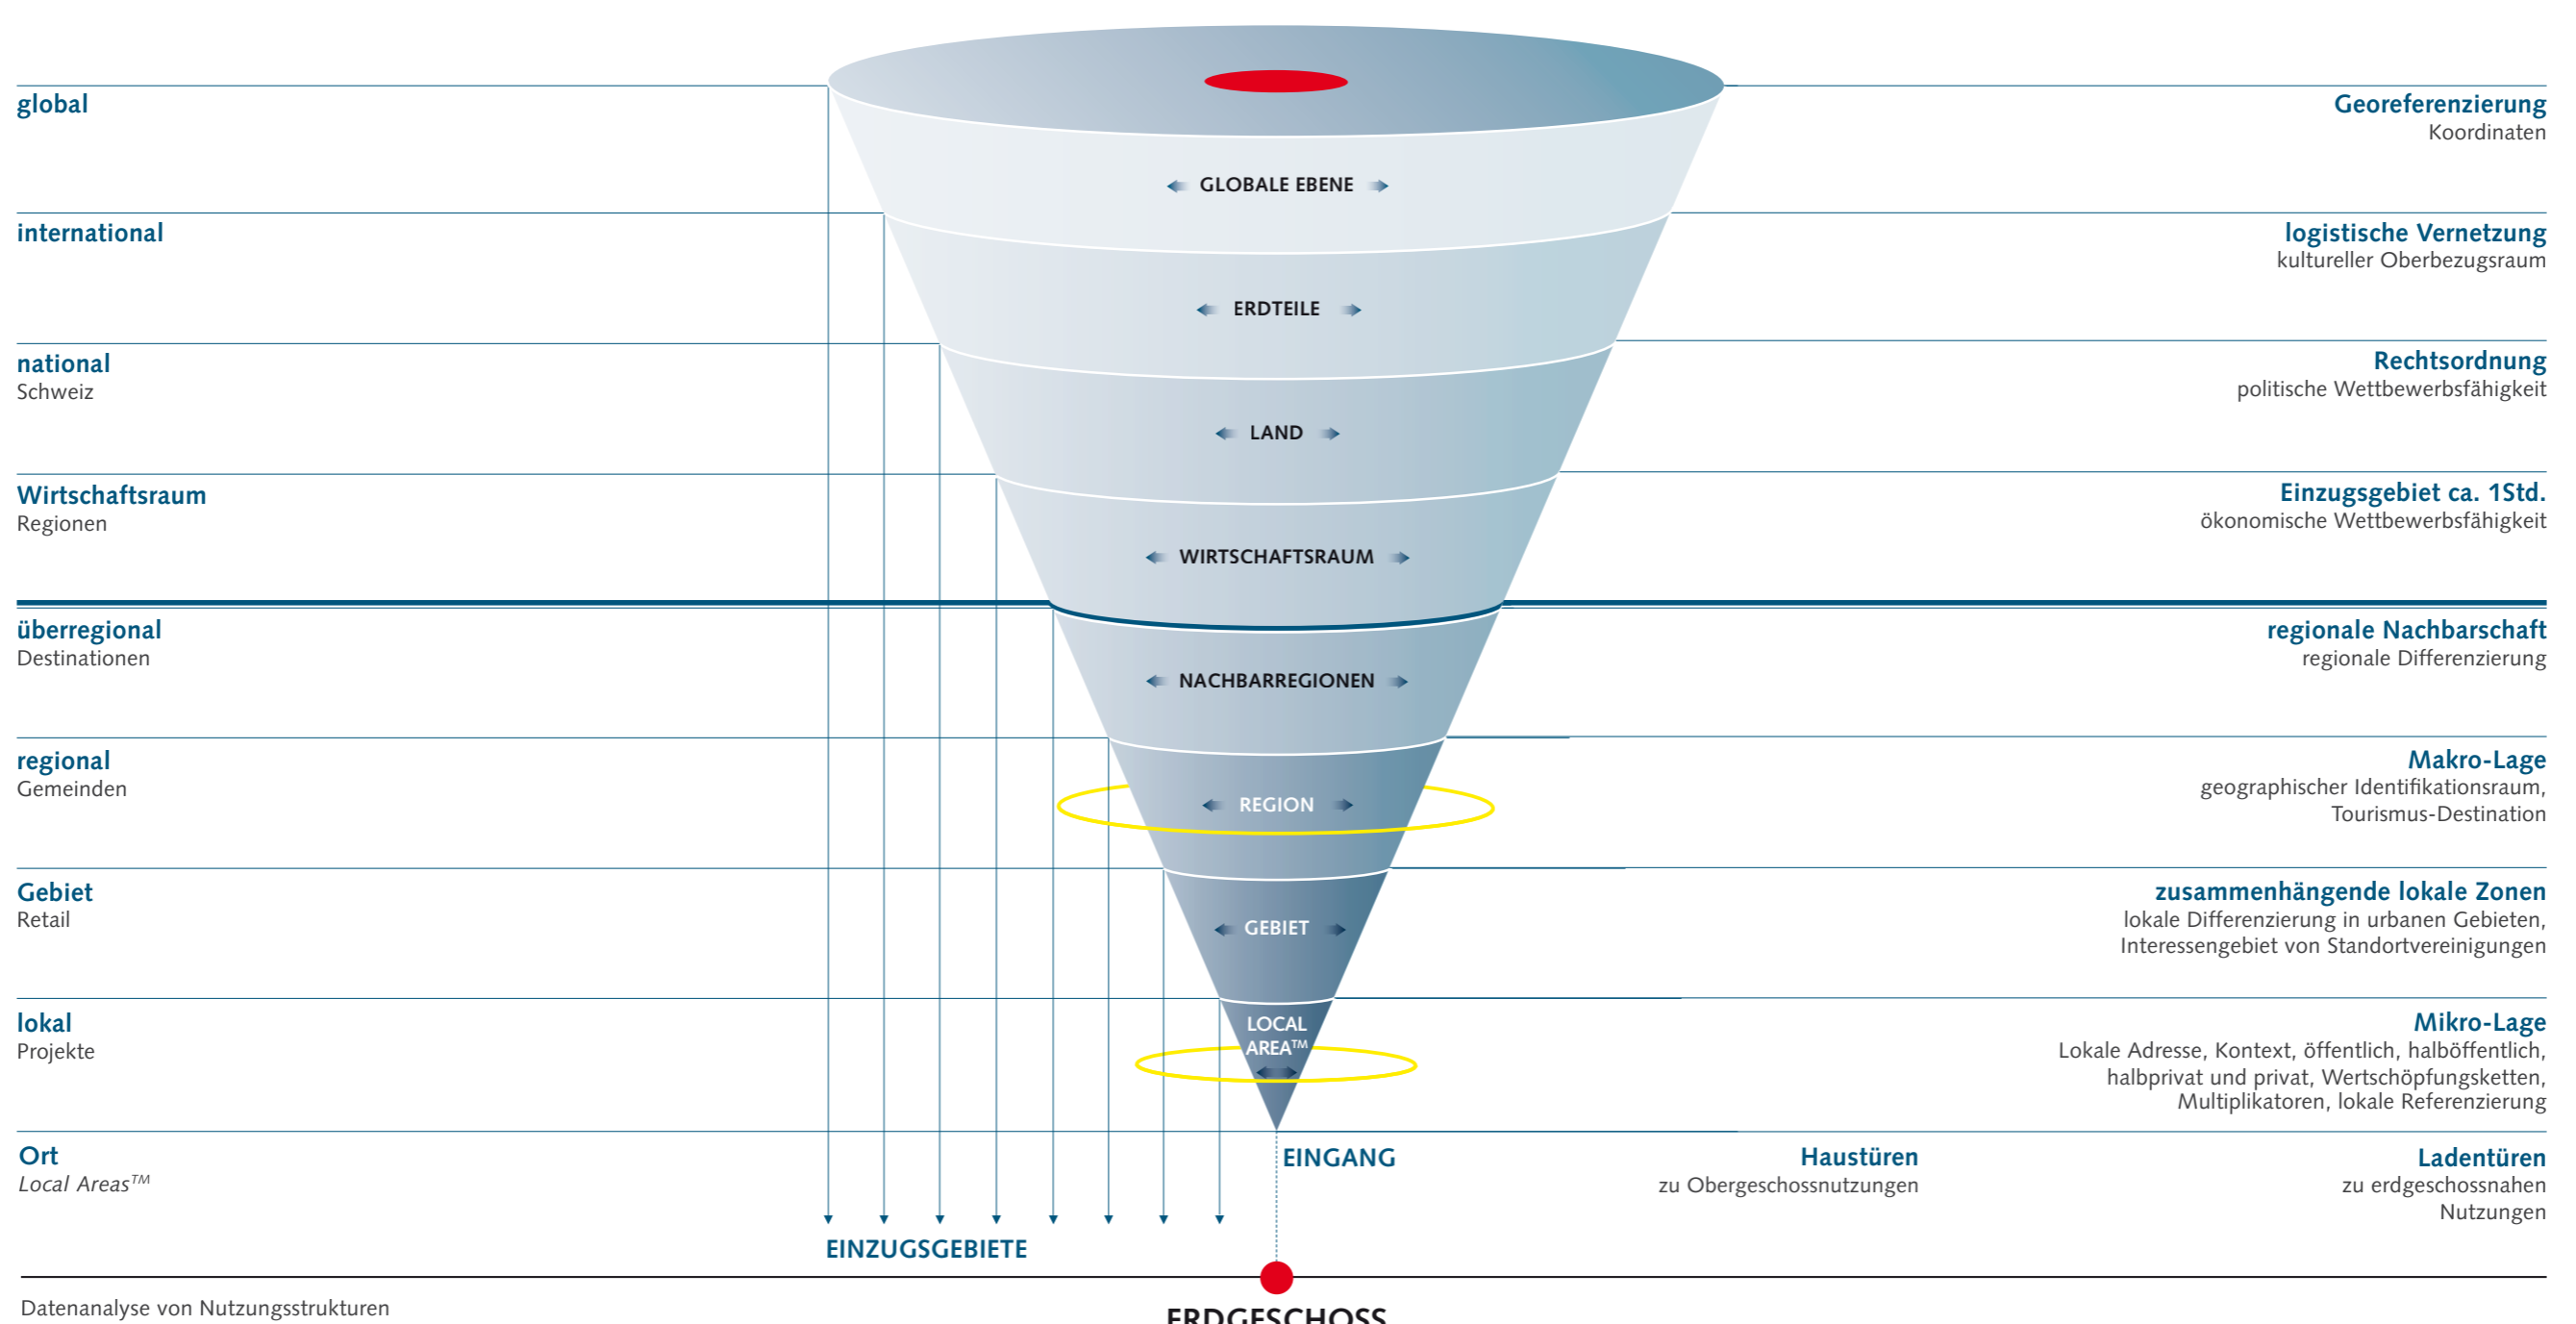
global

Georeferenzierung
Koordinaten

GLOBALE EBENE

international

logistische Vernetzung
kultureller Oberbezugsraum

ERDTEILE

national
Schweiz

Rechtsordnung
politische Wettbewerbsfähigkeit

LAND

Wirtschaftsraum
Regionen

Einzugsgebiet ca. 1Std.
ökonomische Wettbewerbsfähigkeit

WIRTSCHAFTSRAUM

überregional
Destinationen

regionale Nachbarschaft
regionale Differenzierung

NACHBARREGIONEN

regional
Gemeinden

Makro-Lage
geographischer Identifikationsraum, Tourismus-Destination

REGION

Gebiet
Retail

zusammenhängende lokale Zonen
lokale Differenzierung in urbanen Gebieten, Interessengebiet von Standortvereinigungen

GEBIET

lokal
Projekte

Mikro-Lage
Lokale Adresse, Kontext, öffentlich, halböffentlich, halbprivat und privat, Wertschöpfungsketten, Multiplikatoren, lokale Referenzierung

LOCAL AREA™

Ort
*Local Areas™*

EINGANG

Haustüren
zu Obergeschossnutzungen

Ladentüren
zu erdgeschossnahen Nutzungen

EINZUGSGEBIETE

Datenanalyse von Nutzungsstrukturen

ERDGESCHOSS